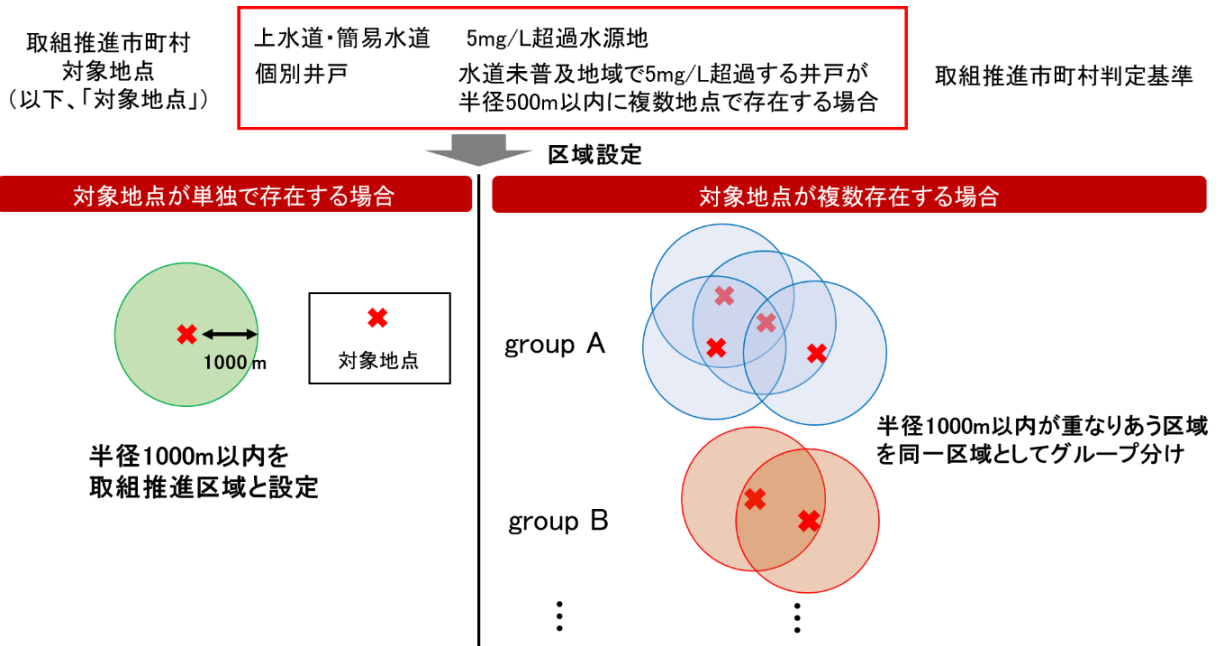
取組推進市町村対象地点
（以下、「対象地点」）

上水道・簡易水道　5mg/L超過水源地
個別井戸　水道未普及地域で5mg/L超過する井戸が半径500m以内に複数地点で存在する場合

取組推進市町村判定基準

区域設定

対象地点が単独で存在する場合

1000 m

対象地点

半径1000m以内を取組推進区域と設定

対象地点が複数存在する場合

group A

半径1000m以内が重なりあう区域を同一区域としてグループ分け

group B

⋮　⋮